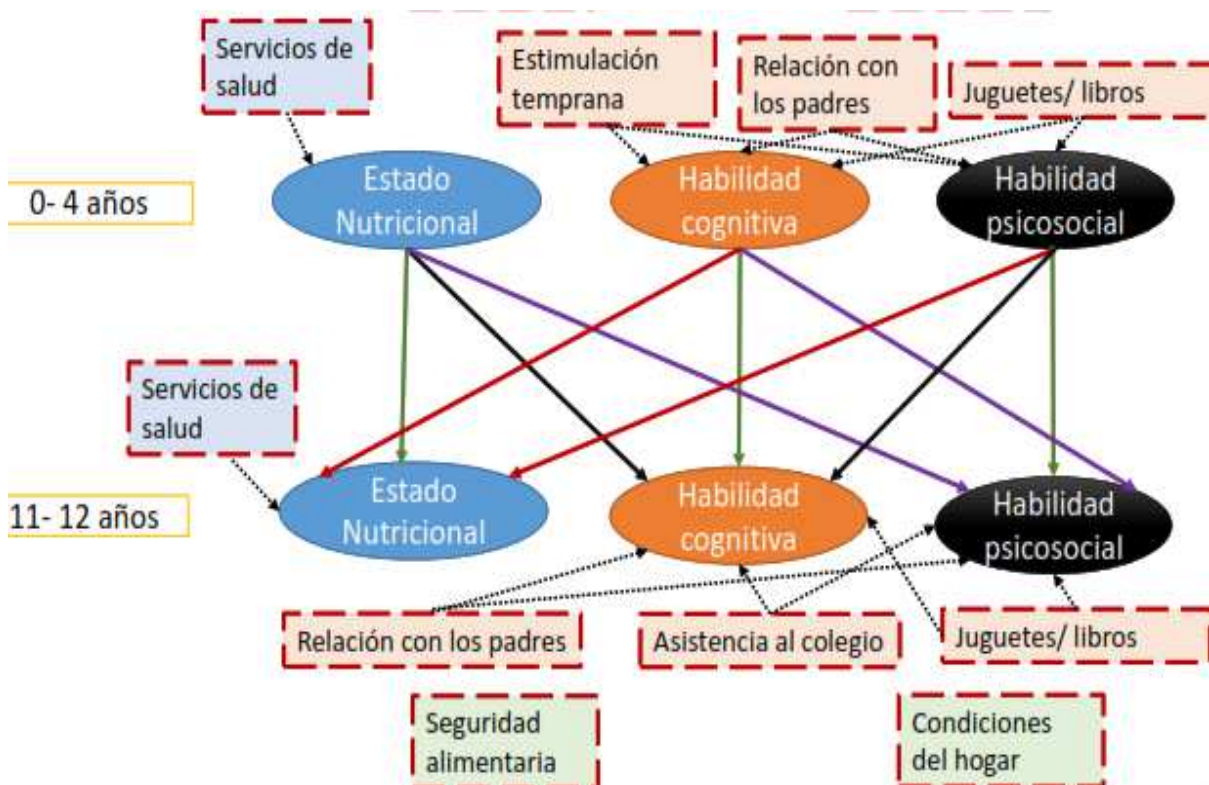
Servicios de salud

Estimulación temprana

Relación con los padres

Juguetes/ libros

0- 4 años

Estado Nutricional

Habilidad cognitiva

Habilidad psicosocial

Servicios de salud

11- 12 años

Estado Nutricional

Habilidad cognitiva

Habilidad psicosocial

Relación con los padres

Asistencia al colegio

Juguetes/ libros

Seguridad alimentaria

Condiciones del hogar